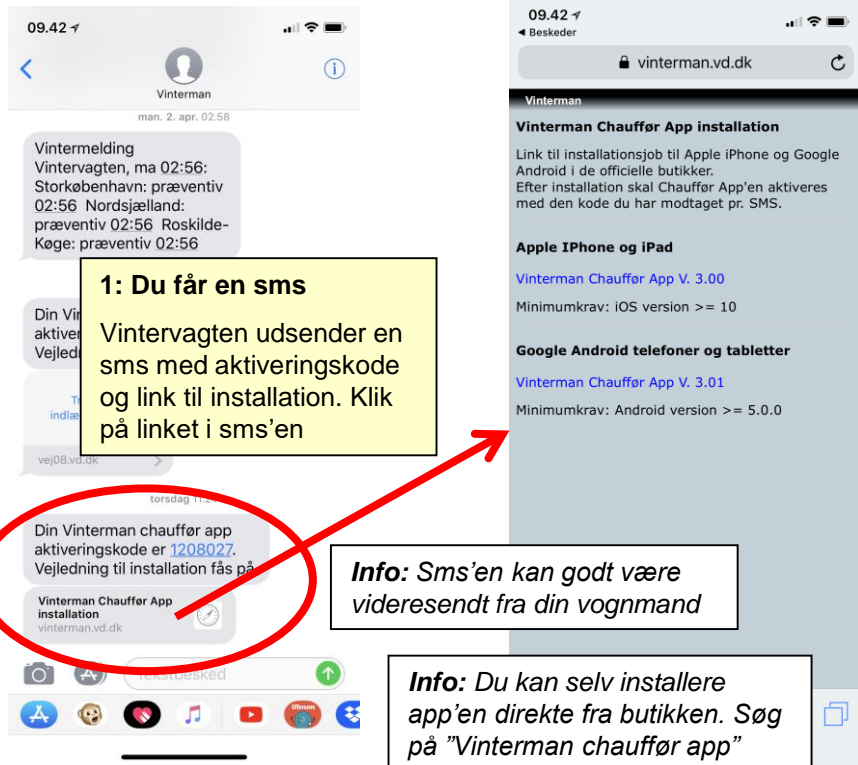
09.42

Vinterman

man. 2. apr. 02.58

Vintermelding Vintervagten, ma 02:56: Storkøbenhavn: præventiv 02:56 Nordsjælland: præventiv 02:56 Roskilde-Køge: præventiv 02:56

Din Vin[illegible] aktiver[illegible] Vejledn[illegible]

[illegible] indlæ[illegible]

vej08.vd.dk

torsdag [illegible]

Din Vinterman chauffør app aktiveringskode er 1208027. Vejledning til installation fås på

Vinterman Chauffør App installation
vinterman.vd.dk

Tekstbesked

1: Du får en sms

Vintervagten udsender en sms med aktiveringskode og link til installation. Klik på linket i sms'en

09.42
◂ Beskeder

vinterman.vd.dk

Vinterman

Vinterman Chauffør App installation

Link til installationsjob til Apple iPhone og Google Android i de officielle butikker.
Efter installation skal Chauffør App'en aktiveres med den kode du har modtaget pr. SMS.

Apple IPhone og iPad

Vinterman Chauffør App V. 3.00

Minimumkrav: iOS version >= 10

Google Android telefoner og tabletter

Vinterman Chauffør App V. 3.01

Minimumkrav: Android version >= 5.0.0

Info: Sms'en kan godt være videresendt fra din vognmand

Info: Du kan selv installere app'en direkte fra butikken. Søg på "Vinterman chauffør app"